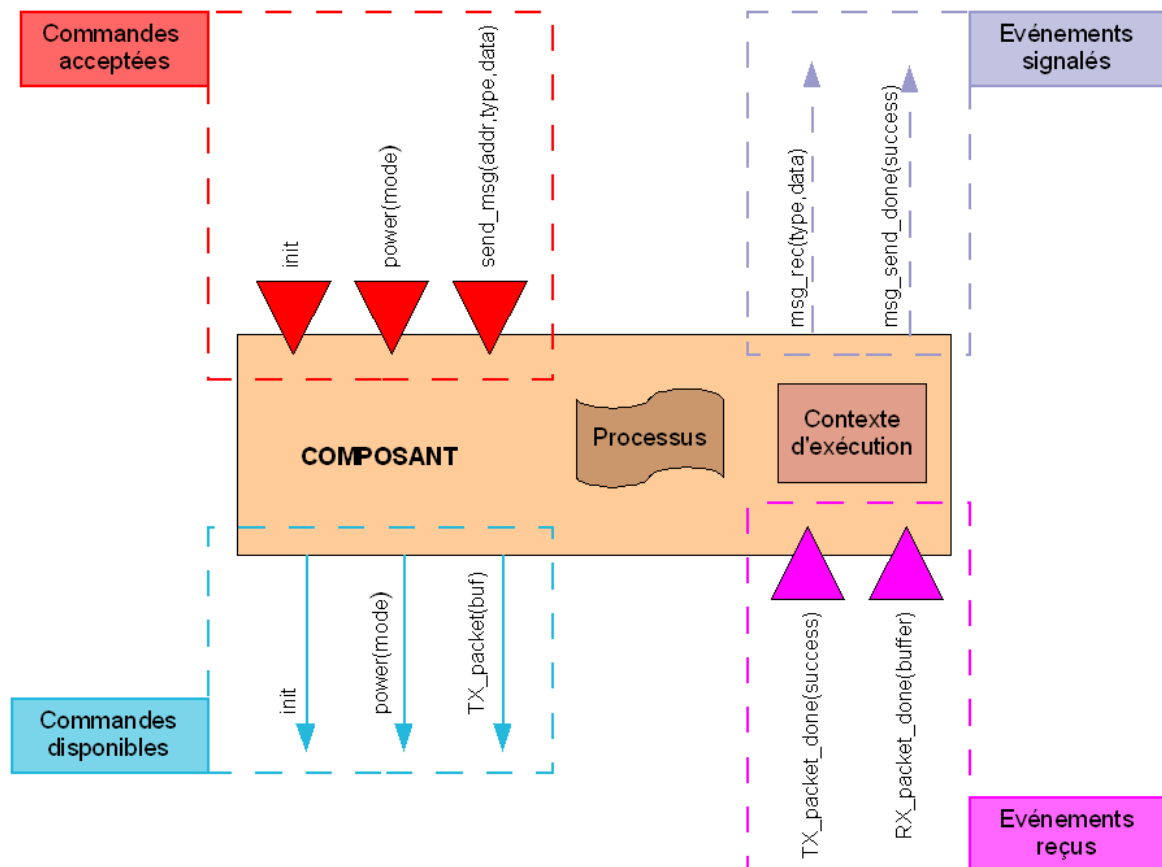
Commandes acceptées

init

power(mode)

send_msg(addr,type,data)

Evénements signalés

msg_rec(type,data)

msg_send_done(success)

COMPOSANT

Processus

Contexte d'exécution

init

power(mode)

TX_packet(buf)

Commandes disponibles

TX_packet_done(success)

RX_packet_done(buffer)

Evénements reçus